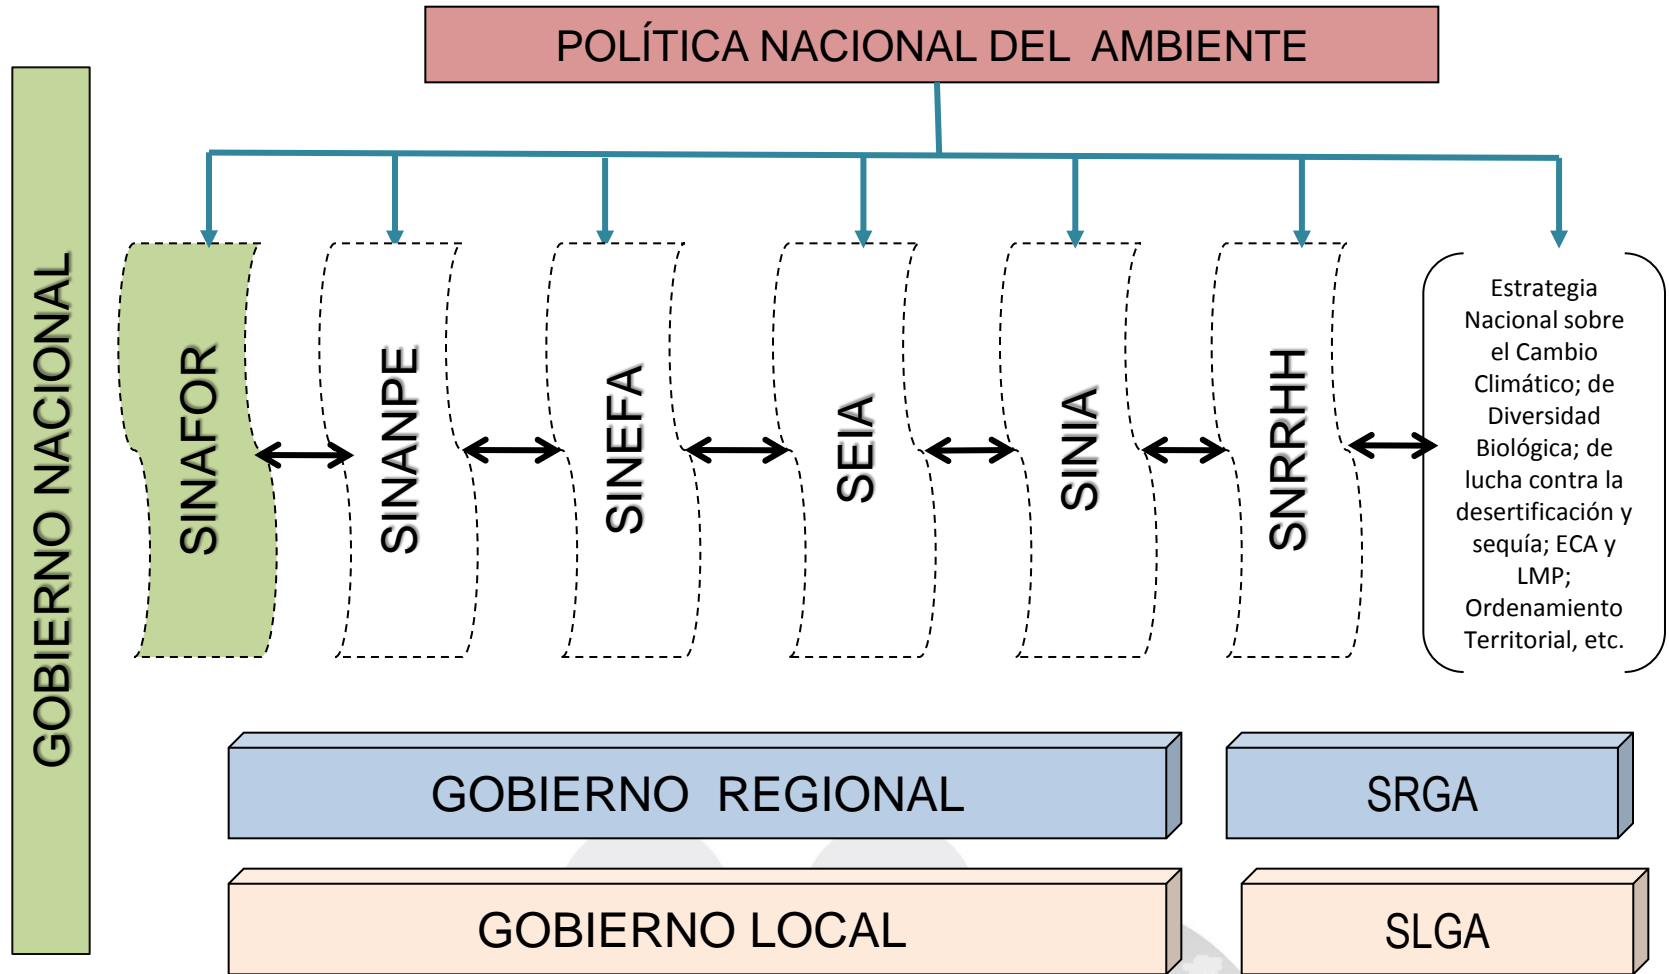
POLÍTICA NACIONAL DEL AMBIENTE

GOBIERNO NACIONAL

SINAFOR

SINANPE

SINEFA

SEIA

SINIA

SNRRHH

Estrategia Nacional sobre el Cambio Climático; de Diversidad Biológica; de lucha contra la desertificación y sequía; ECA y LMP; Ordenamiento Territorial, etc.

GOBIERNO REGIONAL

SRGA

GOBIERNO LOCAL

SLGA